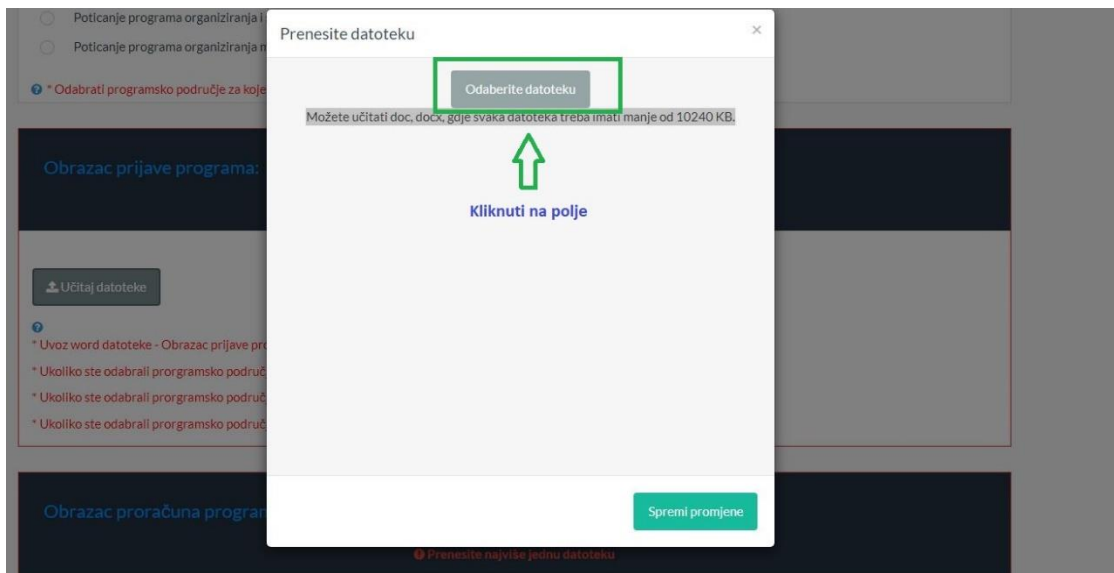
Poticanje programa organiziranja i

Poticanje programa organiziranja n

* Odabrati programsko područje za koje

Obrazac prijave programa:

Učitaj datoteke

* Uvoz word datoteke - Obrazac prijave pr

* Ukoliko ste odabrali prorgramsko područ

* Ukoliko ste odabrali prorgramsko područ

* Ukoliko ste odabrali prorgramsko područ

Obrazac proračuna progra

Prenesite najviše jednu datoteku

Prenesite datoteku

×

Odaberite datoteku

Možete učitati doc, docx, gdje svaka datoteka treba imati manje od 10240 KB.

Kliknuti na polje

Spremi promjene